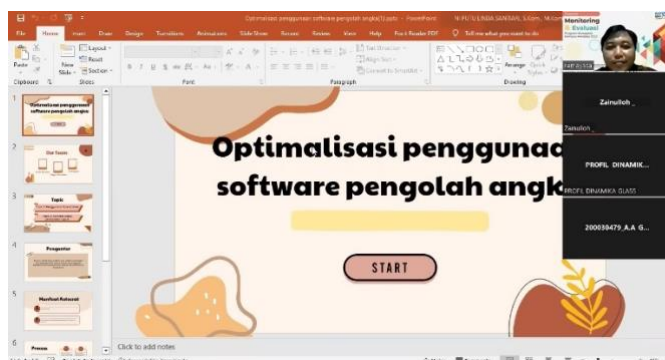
Optimalisasi penggunaan software pengolah angka(1).pptx - PowerPoint

File Home Insert Draw Design Transitions Animations Slide Show Record Review View Help Foxit Reader PDF Tell me what you want to do

Paste Clipboard New Slide Layout Reset Section Slides Font Paragraph Text Direction Align Text Convert to SmartArt Drawing Arrange Quick Styles

Monitoring & Evaluasi

1 Optimalisasi penggunaan software pengolah angka

2 Our Team

3 Topic

4 Pengantar

5 Manfaat Aplikasi

6 Proses

Optimalisasi penggunaa software pengolah angk

START

Click to add notes

Zainulloh
Zainulloh

PROFIL DINAMIK...
PROFIL DINAMIKA GLASS

200030479_A.A G...